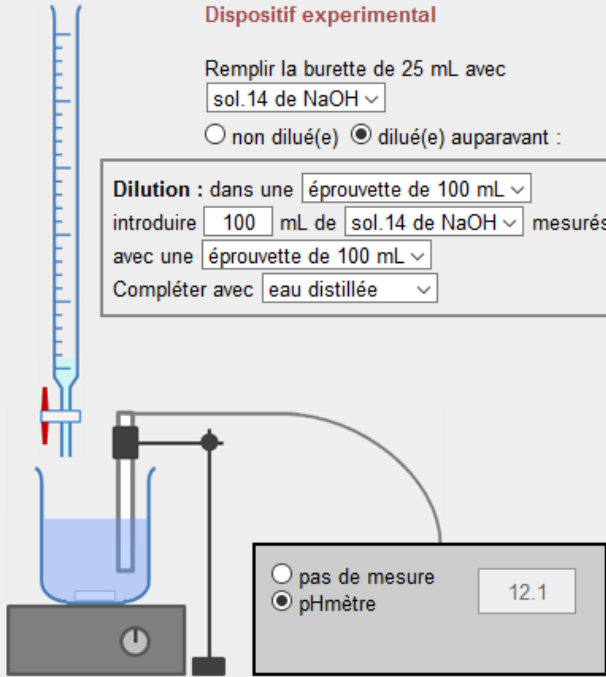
Dispositif experimental

Remplir la burette de 25 mL avec
sol.14 de NaOH

non dilué(e) dilué(e) auparavant :

Dilution : dans une éprouvette de 100 mL
introduire 100 mL de sol.14 de NaOH mesurés
avec une éprouvette de 100 mL
Compléter avec eau distillée

pas de mesure
pHmètre
12.1